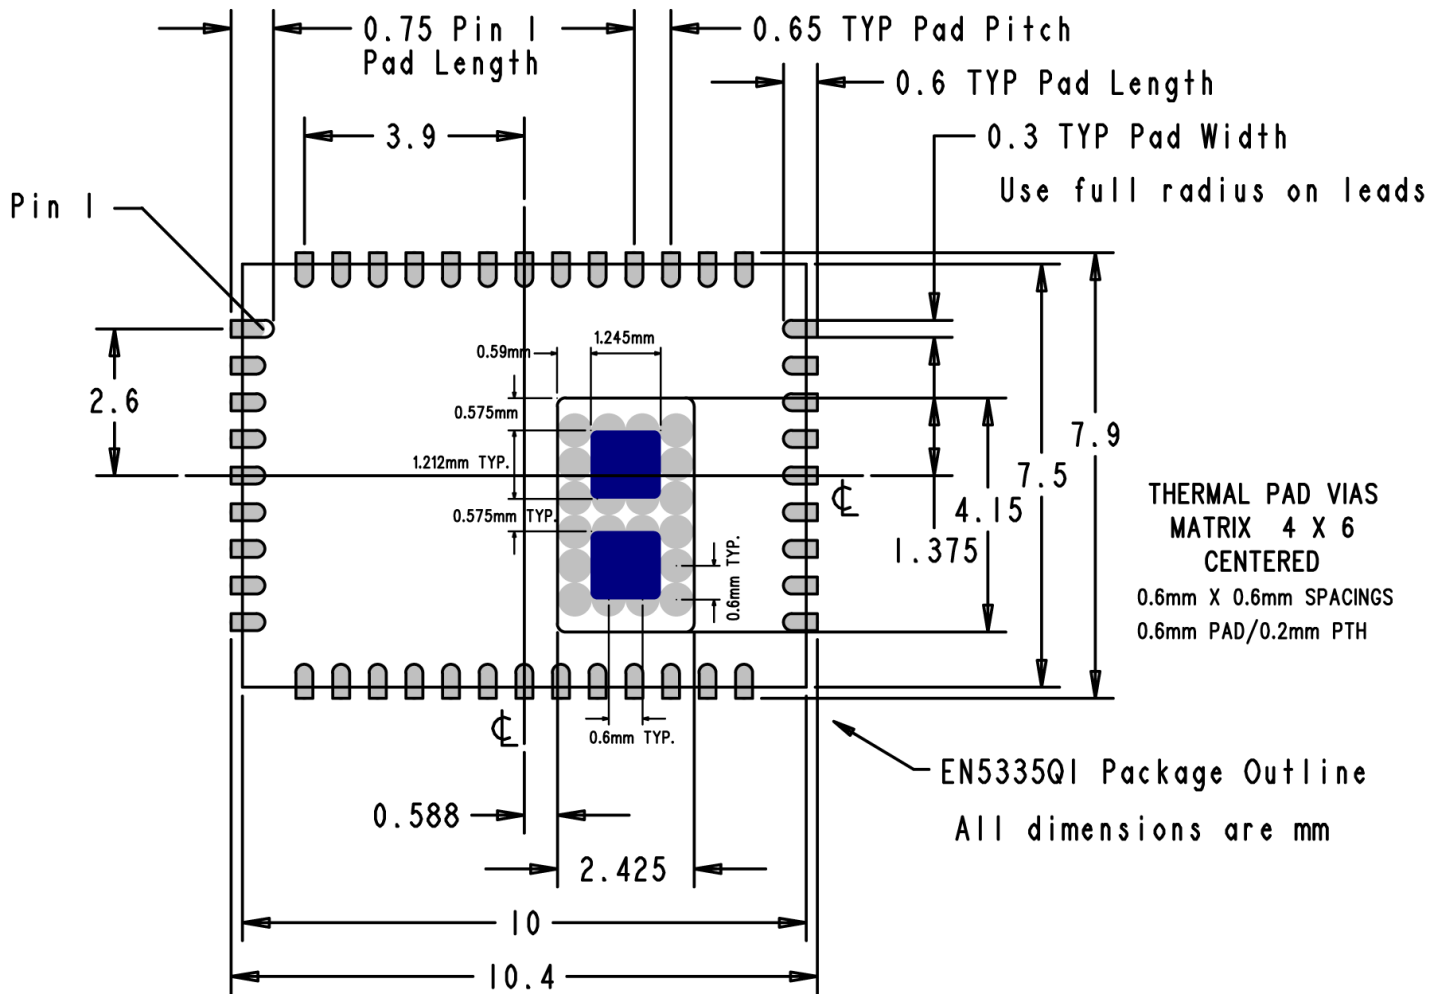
0.75 Pin 1 Pad Length

0.65 TYP Pad Pitch

0.6 TYP Pad Length

0.3 TYP Pad Width

Use full radius on leads

3.9

Pin 1

2.6

0.59mm

1.245mm

0.575mm

1.212mm TYP.

0.575mm TYP.

0.6mm TYP.

℄

4.15

7.5

7.9

1.375

THERMAL PAD VIAS MATRIX 4 X 6 CENTERED

0.6mm X 0.6mm SPACINGS

0.6mm PAD/0.2mm PTH

℄

0.6mm TYP.

EN5335QI Package Outline

All dimensions are mm

0.588

2.425

10

10.4